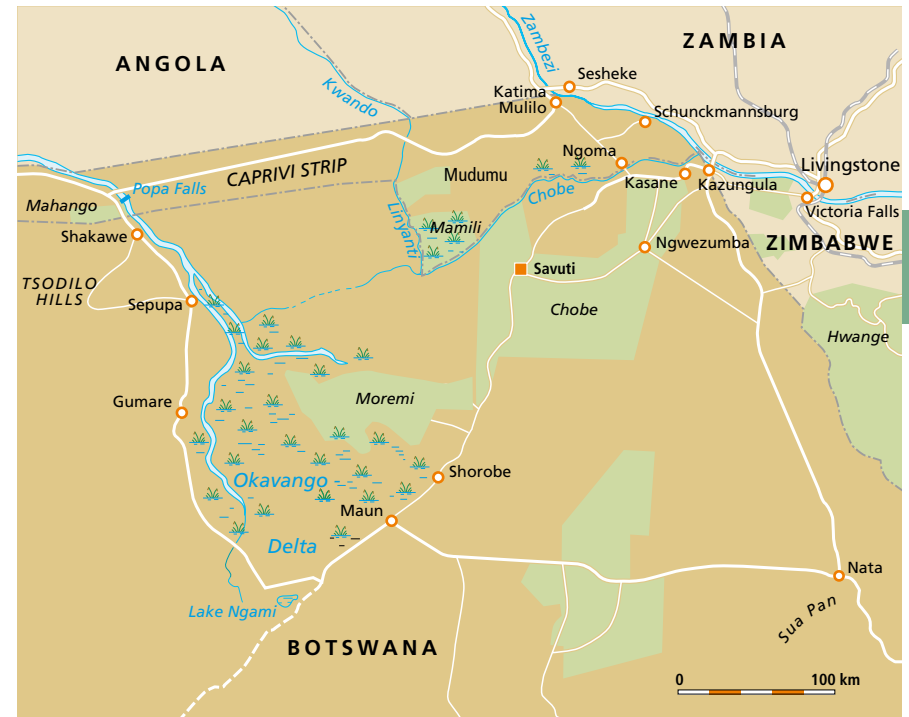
ANGOLA

ZAMBIA

Zambezi

Kwando

Sesheke

Katima Mulilo

Schunckmannsburg

CAPRIVI STRIP

Popa Falls

Mahango

Mudumu

Ngoma

Kasane

Kazungula

Livingstone

Victoria Falls

ZIMBABWE

Chobe

Linyanti

Mamili

Shakawe

Ngwezumba

Savuti

TSODILO HILLS

Sepupa

Chobe

Hwange

Gumare

Moremi

Shorobe

Okavango

Maun

Delta

Nata

Lake Ngami

Sua Pan

BOTSWANA

0

100 km